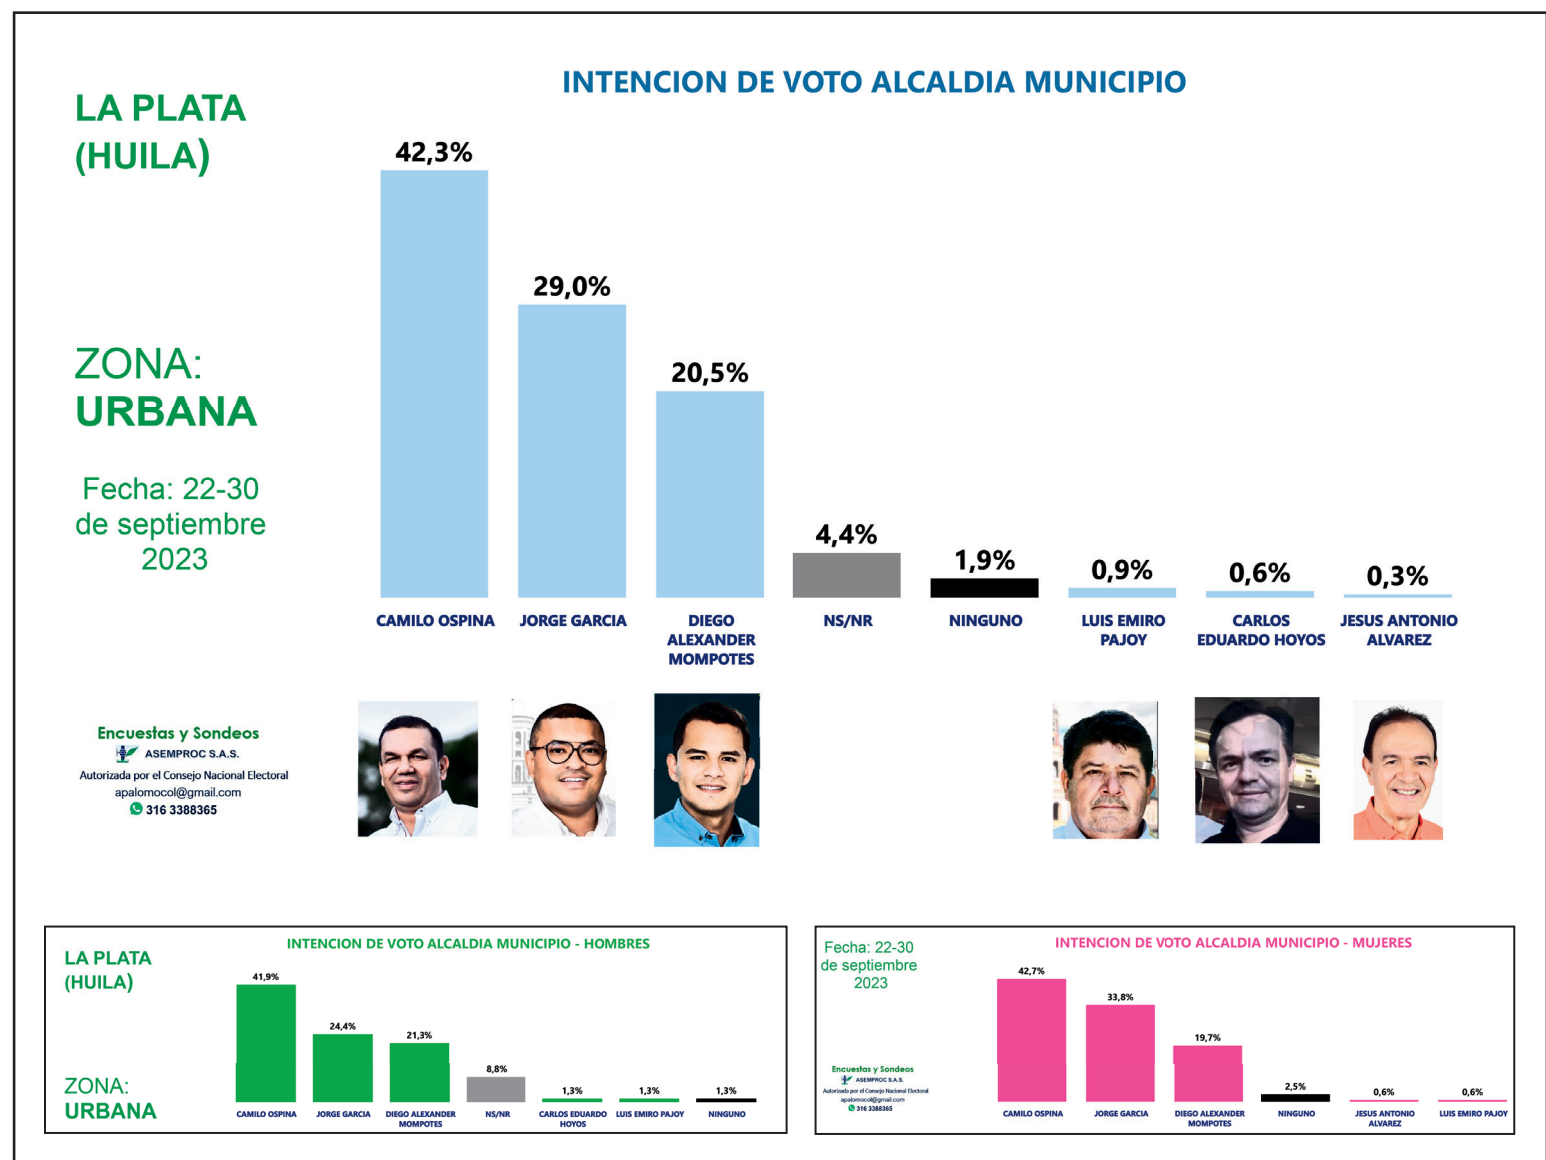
LA PLATA (HUILA)

INTENCION DE VOTO ALCALDIA MUNICIPIO

ZONA: URBANA

Fecha: 22-30 de septiembre 2023

42,3%
29,0%
20,5%
4,4%
1,9%
0,9%
0,6%
0,3%

CAMILO OSPINA
JORGE GARCIA
DIEGO ALEXANDER MOMPOTES
NS/NR
NINGUNO
LUIS EMIRO PAJOY
CARLOS EDUARDO HOYOS
JESUS ANTONIO ALVAREZ

Encuestas y Sondeos
ASEMPROC S.A.S.
Autorizada por el Consejo Nacional Electoral
apalomocol@gmail.com
316 3388365

LA PLATA (HUILA)

ZONA: URBANA

INTENCION DE VOTO ALCALDIA MUNICIPIO - HOMBRES

41,9%
24,4%
21,3%
8,8%
1,3%
1,3%
1,3%

CAMILO OSPINA
JORGE GARCIA
DIEGO ALEXANDER MOMPOTES
NS/NR
CARLOS EDUARDO HOYOS
LUIS EMIRO PAJOY
NINGUNO

Fecha: 22-30 de septiembre 2023

Encuestas y Sondeos
ASEMPROC S.A.S.
Autorizada por el Consejo Nacional Electoral
apalomocol@gmail.com
316 3388365

INTENCION DE VOTO ALCALDIA MUNICIPIO - MUJERES

42,7%
33,8%
19,7%
2,5%
0,6%
0,6%

CAMILO OSPINA
JORGE GARCIA
DIEGO ALEXANDER MOMPOTES
NINGUNO
JESUS ANTONIO ALVAREZ
LUIS EMIRO PAJOY